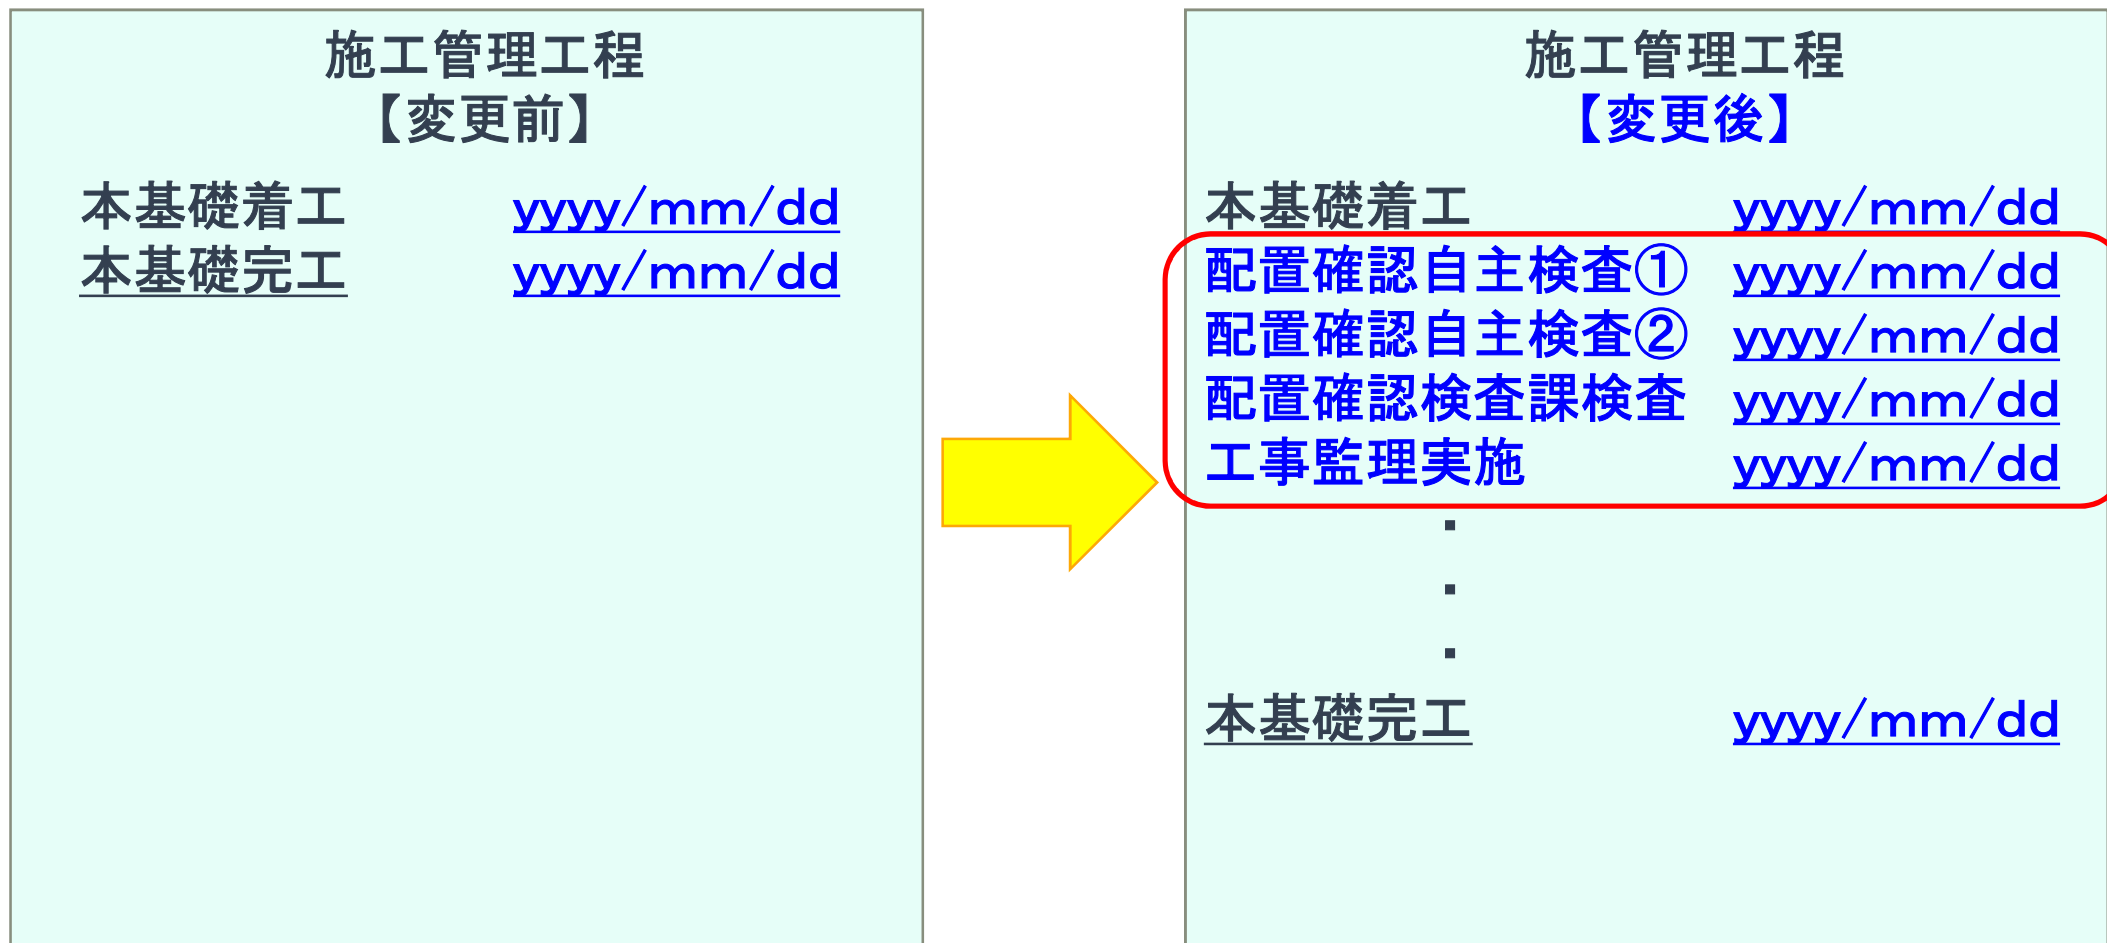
施工管理工程
【変更前】

本基礎着工 yyyy/mm/dd
本基礎完工 yyyy/mm/dd

施工管理工程
【変更後】

本基礎着工 yyyy/mm/dd
配置確認自主検査① yyyy/mm/dd
配置確認自主検査② yyyy/mm/dd
配置確認検査課検査 yyyy/mm/dd
工事監理実施 yyyy/mm/dd
・
・
・
本基礎完工 yyyy/mm/dd